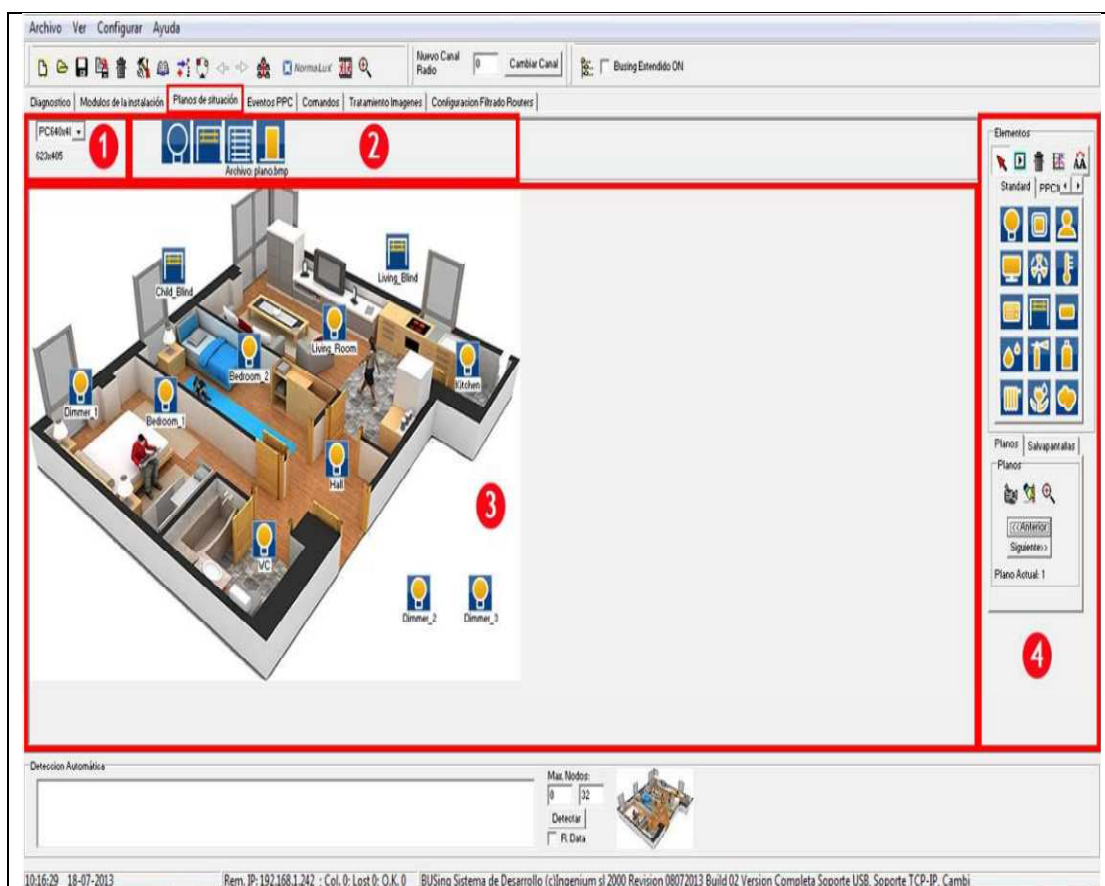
Archivo Ver Configurar Ayuda

NormaLux

Nuevo Canal Radio 0 Cambiar Canal

Busing Extendido ON

Diagnostico | Modulos de la instalación | Planos de situación | Eventos PPC | Comandos | Tratamiento Imagenes | Configuracion Filtrado Routers

PC640x4l
623x405

1

Archivo plano.bmp

2

Child_Blind

Living_Blind

Living_Room

Bedroom_2

Kitchen

Dimmer_1

Bedroom_1

Hall

3

VC

Dimmer_2

Dimmer_3

Elementos

Standard PPC

Planos Salvapantallas

Planos

<<Anterior

Siguiente>>

Plano Actual: 1

4

Deteccion Automática

Max. Nodos:
0 32

Detectar

R. Data

10:16:29 18-07-2013

Rem. IP: 192.168.1.242 : Col. 0: Lost 0: O.K. 0 BUSing Sistema de Desarrollo (c)Ingenium sl 2000 Revision 08072013 Build 02 Version Completa Soporte USB, Soporte TCP-IP, Cambi